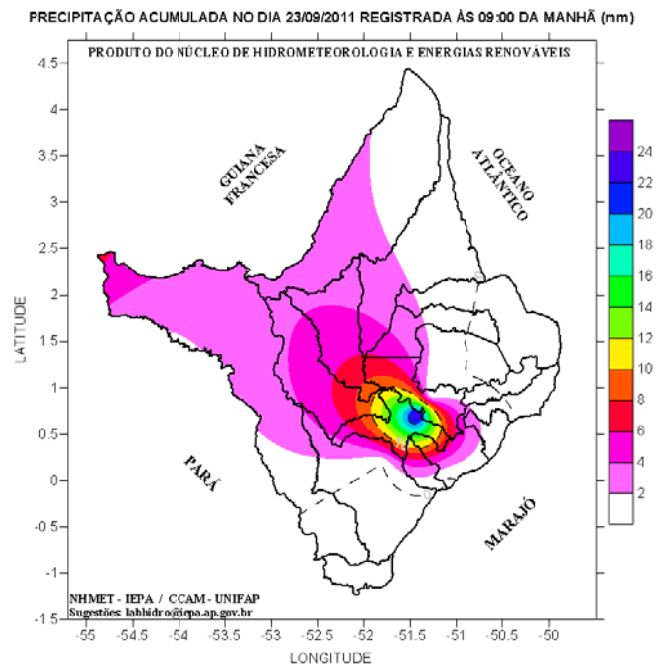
PRECIPITAÇÃO ACUMULADA NO DIA 23/09/2011 REGISTRADA ÀS 09:00 DA MANHÃ (nm)

PRODUTO DO NÚCLEO DE HIDROMETEOROLOGIA E ENERGIAS RENOVÁVEIS

GUIANA FRANCESA

OCEANO ATLÂNTICO

PARÁ

MARAJÓ

NHMET - IEPA / CCAM - UNIFAP
Sugestões: labhidro@iepa.ap.gov.br

LATITUDE

LONGITUDE

4.5
4
3.5
3
2.5
2
1.5
1
0.5
0
-0.5
-1
-1.5

-55
-54.5
-54
-53.5
-53
-52.5
-52
-51.5
-51
-50.5
-50

24
22
20
18
16
14
12
10
8
6
4
2